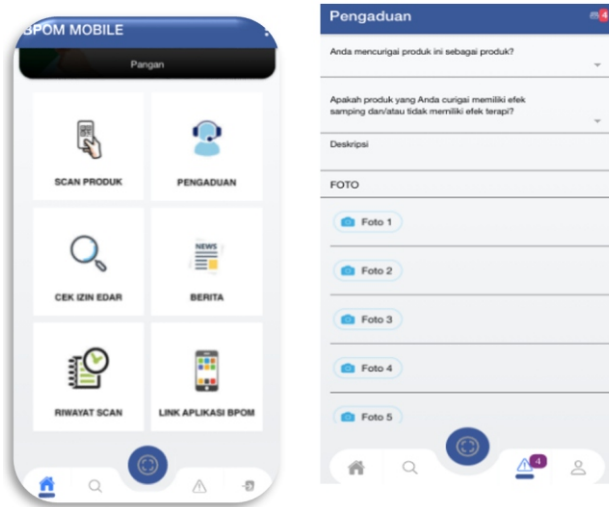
BPOM MOBILE

Pangan

SCAN PRODUK

PENGADUAN

CEK IZIN EDAR

NEWS

BERITA

RIWAYAT SCAN

LINK APLIKASI BPOM

Pengaduan

Anda mencurigai produk ini sebagai produk?

Apakah produk yang Anda curigai memiliki efek samping dan/atau tidak memiliki efek terapi?

Deskripsi

FOTO

Foto 1

Foto 2

Foto 3

Foto 4

Foto 5

4